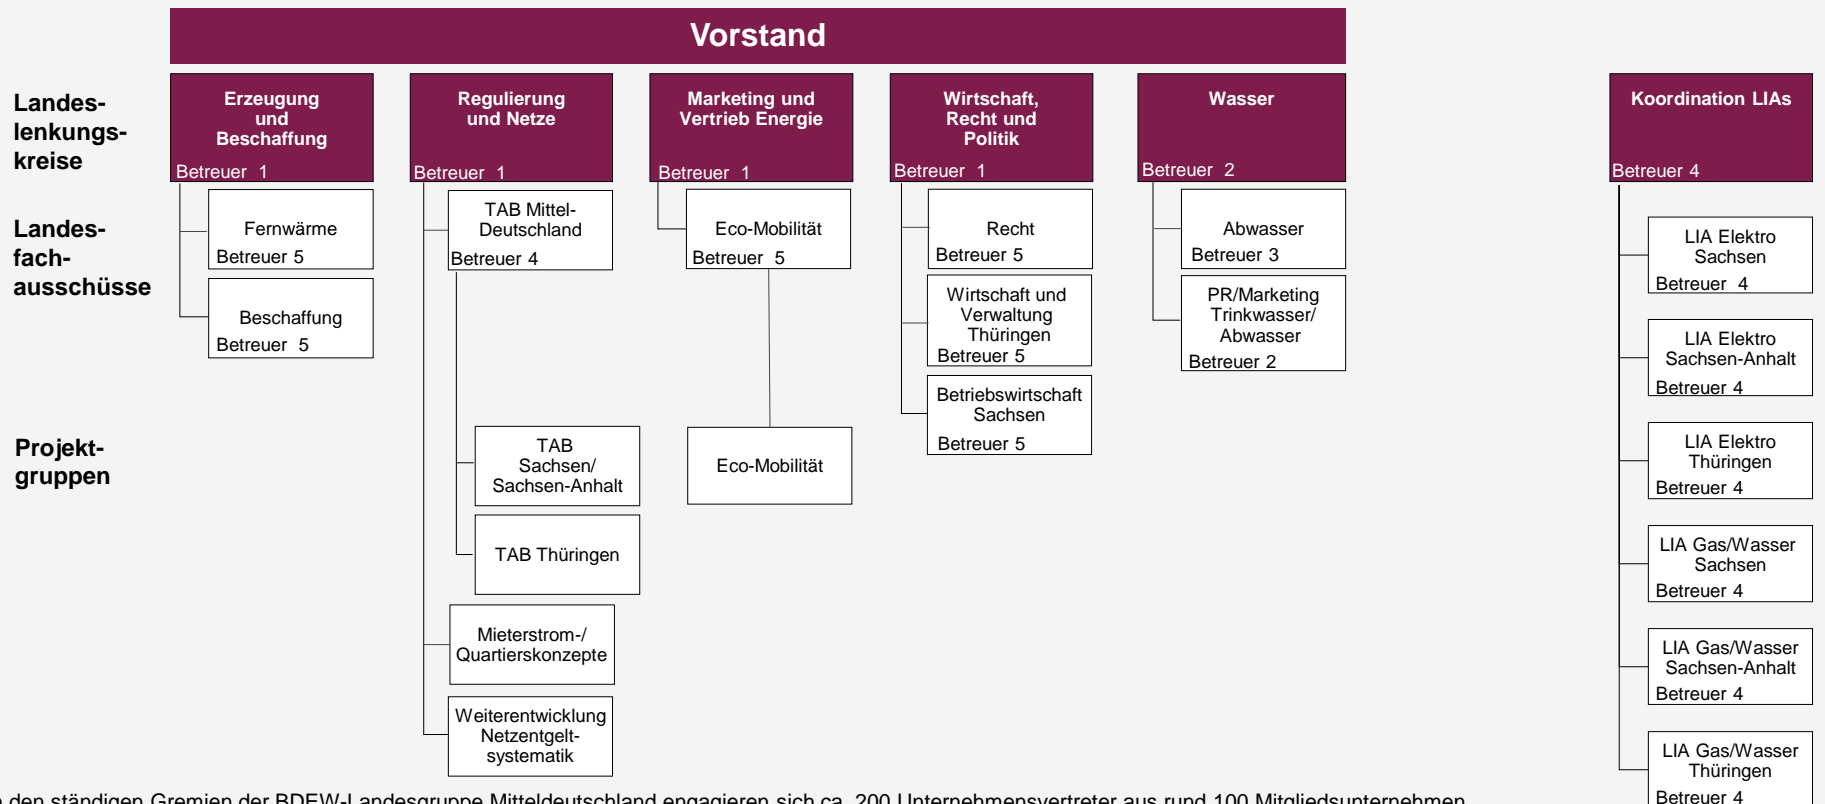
Vorstand

Landes-lenkungs-kreise

Landes-fach-ausschüsse

Projekt-gruppen

Erzeugung und Beschaffung
Betreuer 1

Fernwärme
Betreuer 5

Beschaffung
Betreuer 5

Regulierung und Netze
Betreuer 1

TAB Mittel-Deutschland
Betreuer 4

TAB Sachsen/ Sachsen-Anhalt

TAB Thüringen

Mieterstrom-/ Quartierskonzepte

Weiterentwicklung Netzentgelt-systematik

Marketing und Vertrieb Energie
Betreuer 1

Eco-Mobilität
Betreuer 5

Eco-Mobilität

Wirtschaft, Recht und Politik
Betreuer 1

Recht
Betreuer 5

Wirtschaft und Verwaltung Thüringen
Betreuer 5

Betriebswirtschaft Sachsen
Betreuer 5

Wasser
Betreuer 2

Abwasser
Betreuer 3

PR/Marketing Trinkwasser/ Abwasser
Betreuer 2

Koordination LIAs
Betreuer 4

LIA Elektro Sachsen
Betreuer 4

LIA Elektro Sachsen-Anhalt
Betreuer 4

LIA Elektro Thüringen
Betreuer 4

LIA Gas/Wasser Sachsen
Betreuer 4

LIA Gas/Wasser Sachsen-Anhalt
Betreuer 4

LIA Gas/Wasser Thüringen
Betreuer 4

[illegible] den ständigen Gremien der BDEW-Landesgruppe Mitteldeutschland engagieren sich ca. 200 Unternehmensvertreter aus rund 100 Mitgliedsunternehmen.